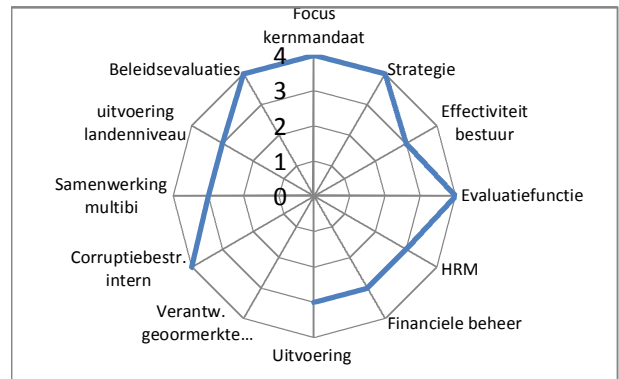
Focus kernmandaat
Strategie
Effectiviteit bestuur
Evaluatiefunctie
HRM
Financiele beheer
Uitvoering
Verantw. geoormerkte…
Corruptiebestr. intern
Samenwerking multibi
uitvoering landenniveau
Beleidsevaluaties
4
3
2
1
0